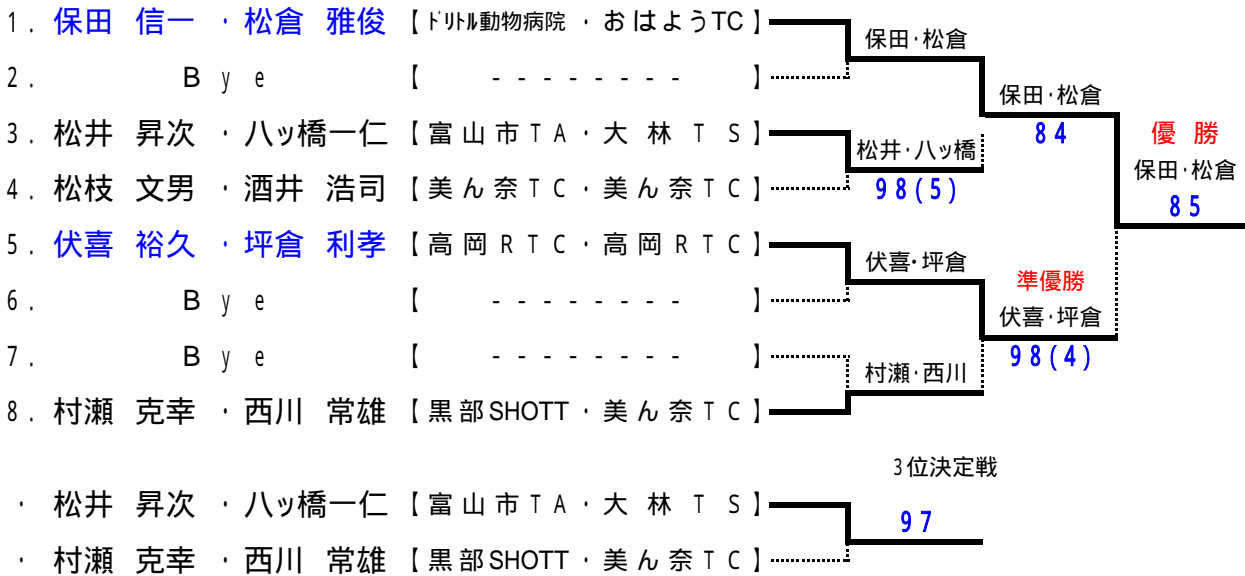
1．保田　信一　・松倉　雅俊　【ﾄﾞﾘﾄﾙ動物病院　・おはようTC】
2．　　　　Bye　　　　【　　－－－－－－－－　】
3．松井　昇次　・八ッ橋一仁　【富山市TA・大林TS】
4．松枝　文男　・酒井　浩司　【美ん奈TC・美ん奈TC】
5．伏喜　裕久　・坪倉　利孝　【高岡RTC・高岡RTC】
6．　　　　Bye　　　　【　　－－－－－－－－　】
7．　　　　Bye　　　　【　　－－－－－－－－　】
8．村瀬　克幸　・西川　常雄　【黒部SHOTT・美ん奈TC】

保田･松倉
松井･八ッ橋
98(5)
伏喜･坪倉
村瀬･西川

保田･松倉
84
準優勝
伏喜･坪倉
98(4)

優勝
保田･松倉
85

3位決定戦
・松井　昇次　・八ッ橋一仁　【富山市TA・大林TS】
・村瀬　克幸　・西川　常雄　【黒部SHOTT・美ん奈TC】
97